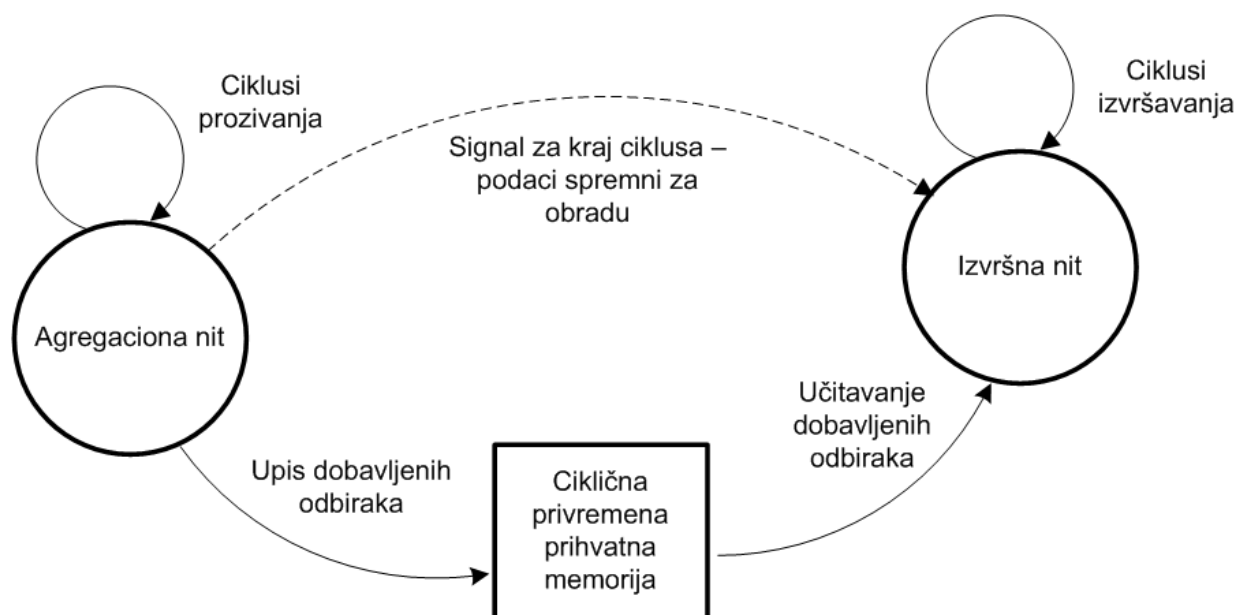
Ciklusi prozivanja

Signal za kraj ciklusa – podaci spremni za obradu

Ciklusi izvršavanja

Izvršna nit

Agregaciona nit

Učitavanje dobavljenih odbiraka

Upis dobavljenih odbiraka

Ciklična privremena prihvatna memorija